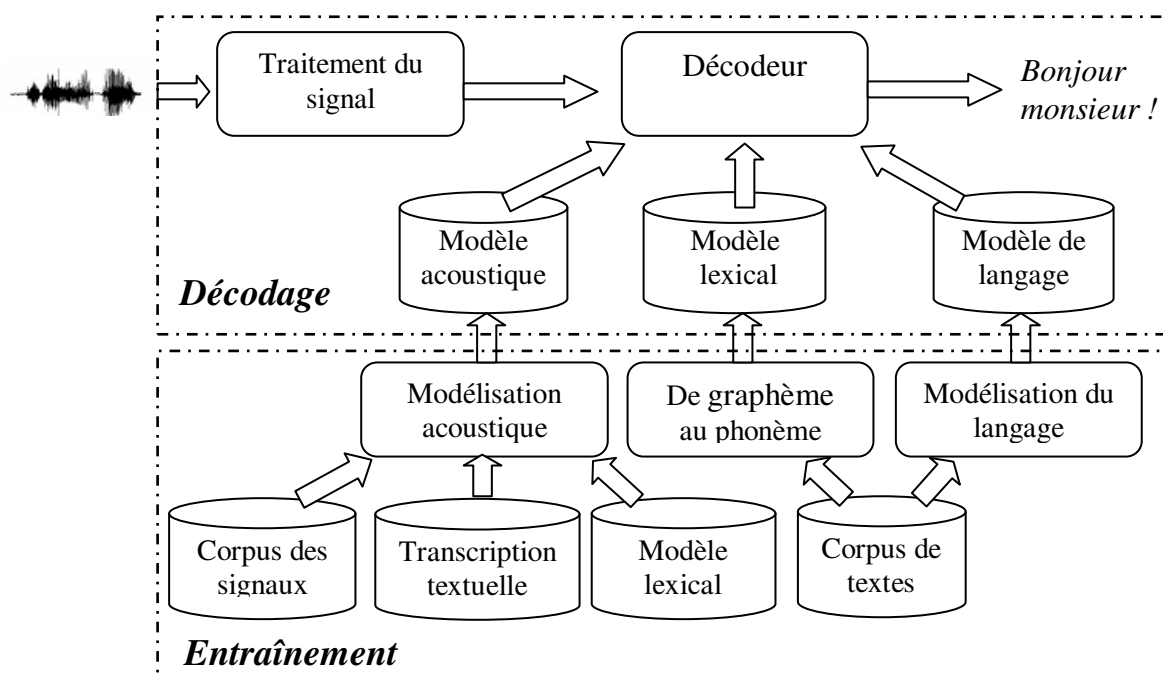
Traitement du signal

Décodeur

Bonjour monsieur !

Modèle acoustique

Modèle lexical

Modèle de langage

Décodage

Modélisation acoustique

De graphème au phonème

Modélisation du langage

Corpus des signaux

Transcription textuelle

Modèle lexical

Corpus de textes

Entraînement